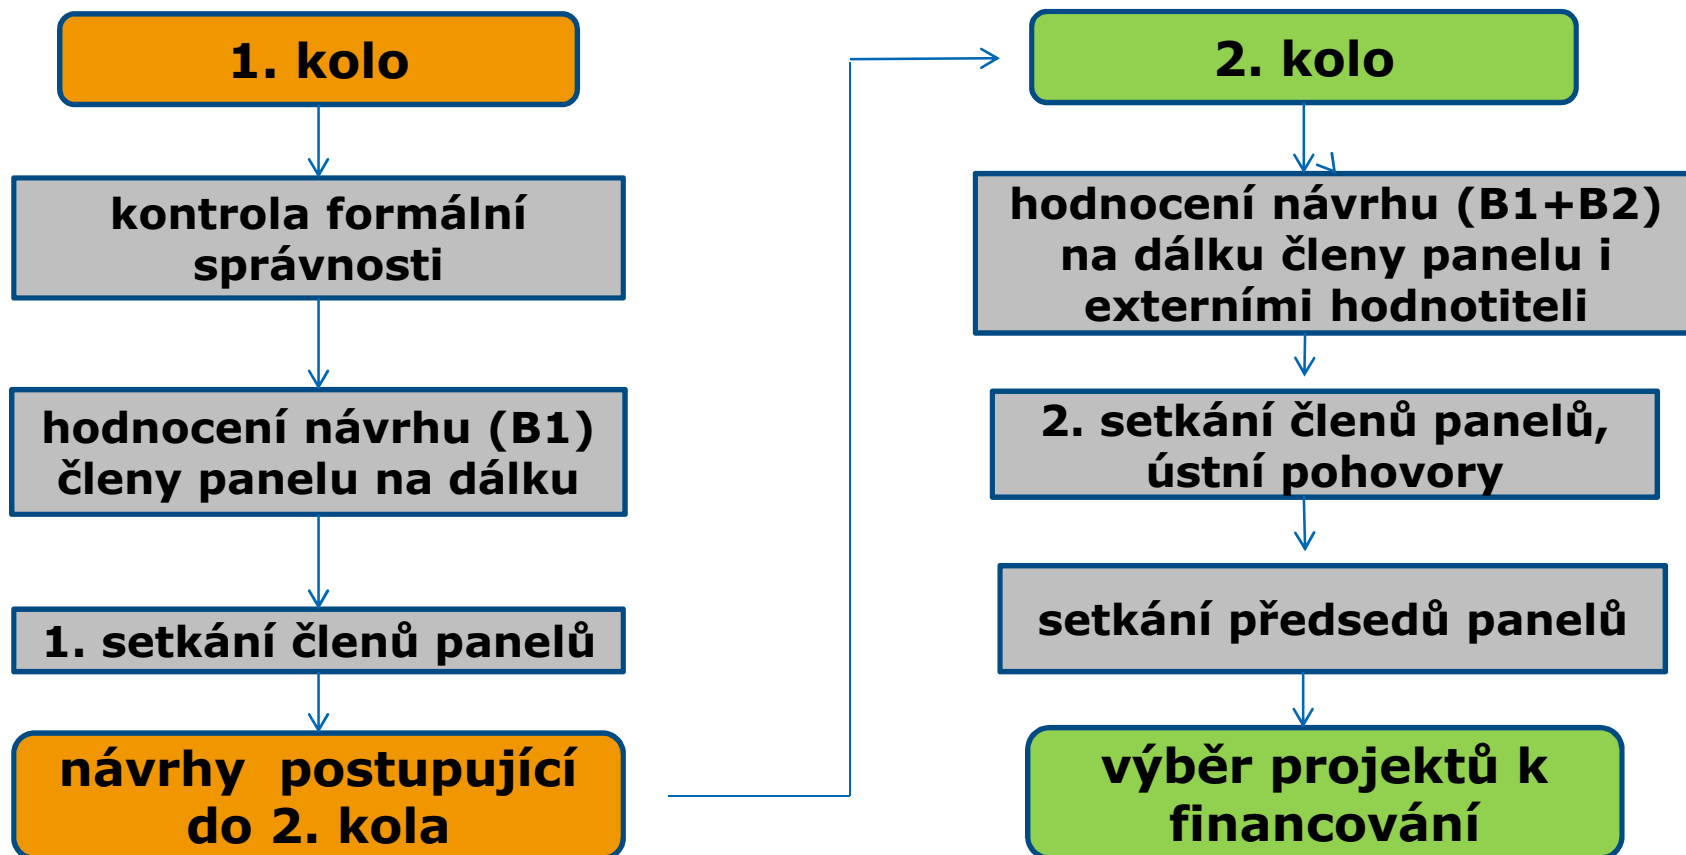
1. kolo

kontrola formální správnosti

hodnocení návrhu (B1) členy panelu na dálku

1. setkání členů panelů

návrhy postupující do 2. kola

2. kolo

hodnocení návrhu (B1+B2) na dálku členy panelu i externími hodnotiteli

2. setkání členů panelů, ústní pohovory

setkání předsedů panelů

výběr projektů k financování